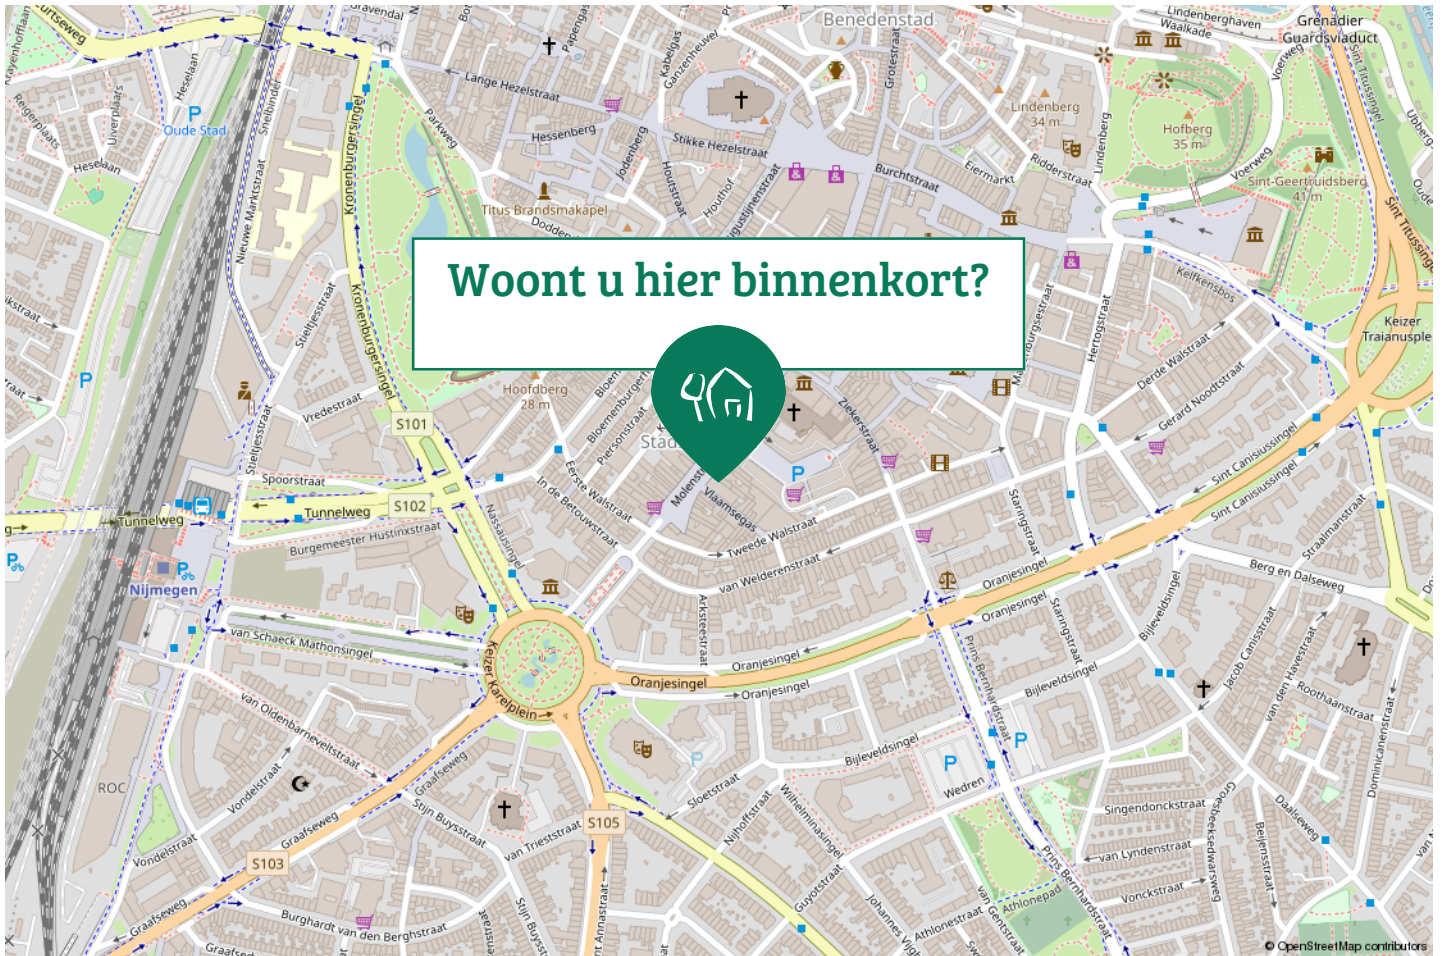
Woont u hier binnenkort?

Benedenstad
Lindenberghaven
Waalkade
Grenadier
Guardsviaduct
Lange Hezelstraat
Hessenberg
Stikke Hezelstraat
Burchtstraat
Eiermarkt
Ridderstraat
Lindenberg
34 m
Hofberg
35 m
Voerweg
Sint-Geertruidsberg
41 m
Titus Brandsmakapel
Heselaan
Oude Stad
Reigerplaats
Kronenburgersingel
Parkweg
Grotestraat
Houtstraat
Jodenberg
Papengas
Kabelgas
Ganzenheuvel
Keizer Traianusplein
Kelfkensbos
Hertogstraat
Derde Walstraat
Gerard Noodtstraat
Sint Canisiussingel
Hoofdberg
28 m
Stad
Bloemerstraat
Piersonstraat
Eerste Walstraat
In de Betouwstraat
Molenstraat
Vlaamsegas
Ziekerstraat
Tweede Walstraat
van Welderenstraat
Stieltjesstraat
Vredestraat
S101
Spoorstraat
Tunnelweg
S102
Burgemeester Hustinxstraat
Nassausingel
Nijmegen
van Schaeck Mathonsingel
Keizer Karelplein
Oranjesingel
Arksteestraat
Staringstraat
Bijleveldsingel
Berg en Dalseweg
Straalmanstraat
Jacob Canisstraat
van den Havestraat
Roothaanstraat
Prins Bernhardstraat
Wedren
van Oldenbarneveltstraat
Vondelstraat
ROC
Graafseweg
Stijn Buysstraat
van Triestraat
S105
S103
Sloetstraat
Nijhoffstraat
Wilhelminasingel
Guyotstraat
Singendonckstraat
van Lyndenstraat
Vonckstraat
Athlonepad
Athlonestraat
van Gentstraat
Johannes Vijghstraat
Burghardt van den Berghstraat
Annastraat
Groesbeekseweg
Dalseweg
Dominicanenstraat
Beijerstraat
Sint Annastraat
Nieuwe Marktstraat
Snelbinder
© OpenStreetMap contributors